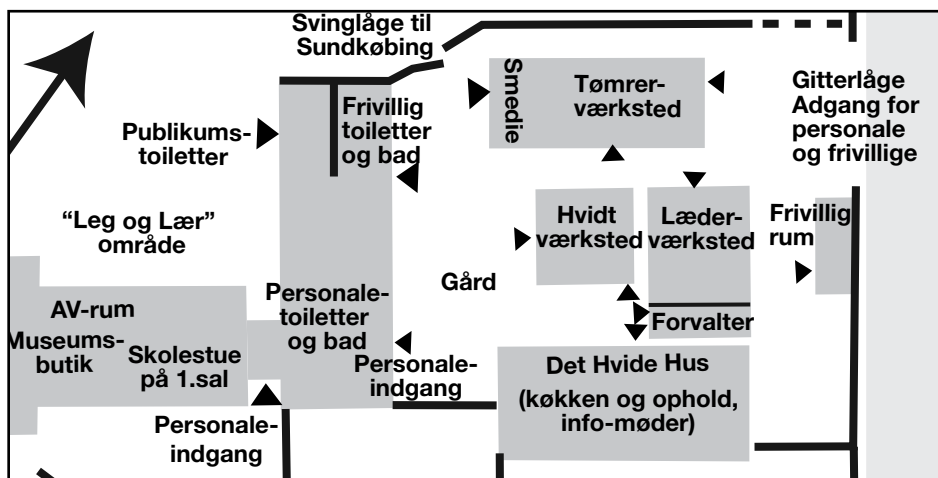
Svinglåge til Sundkøbing

Smedie

Tømrerværksted

Gitterlåge Adgang for personale og frivillige

Publikumstoiletter

Frivillig toiletter og bad

"Leg og Lær" område

Hvidt værksted

Læderværksted

Frivillig rum

Gård

AV-rum

Museumsbutik

Skolestue på 1.sal

Personaletoiletter og bad

Forvalter

Personaleindgang

Det Hvide Hus (køkken og ophold, info-møder)

Personaleindgang